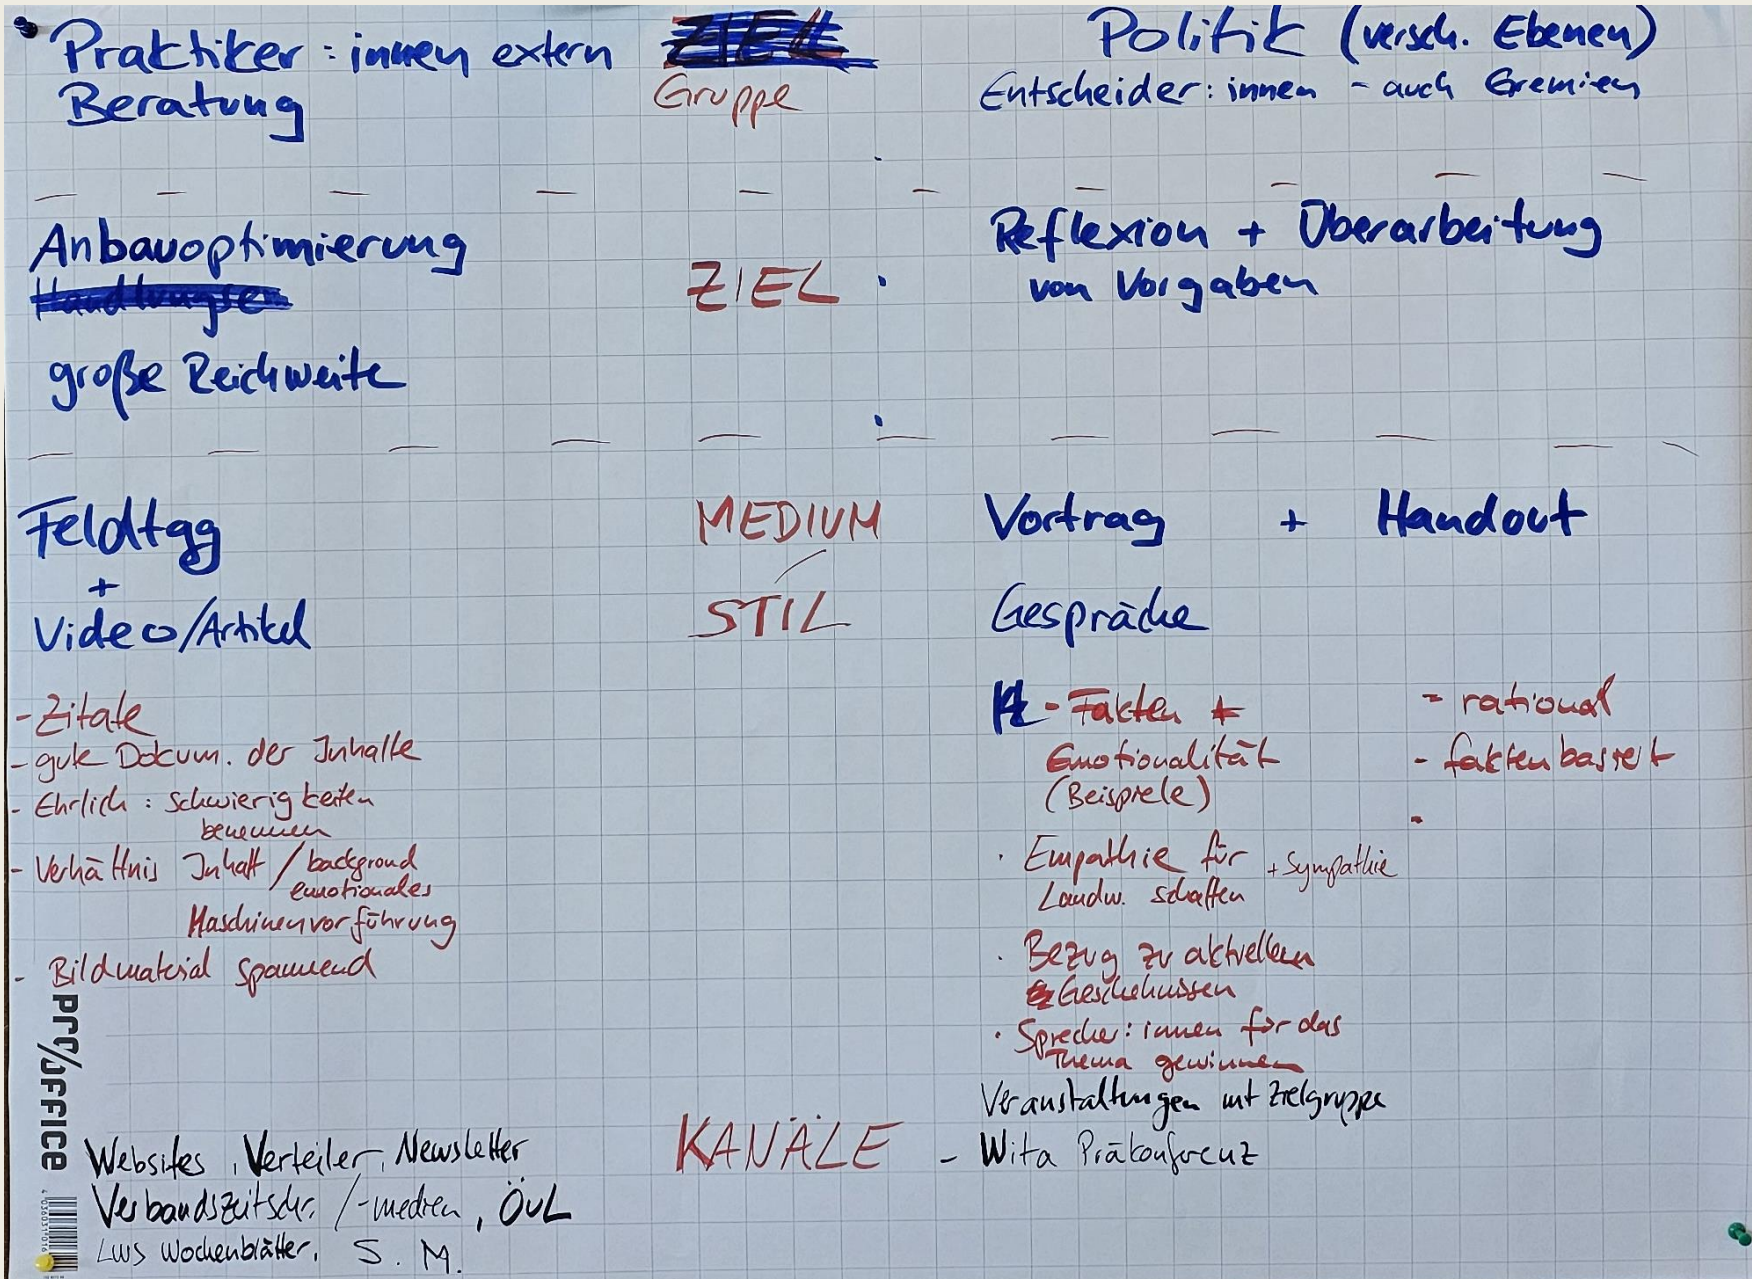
Praktiker:innen extern Beratung

~~ZIEL~~ Gruppe

Politik (versch. Ebenen) Entscheider:innen - auch Gremien

Anbauoptimierung ~~Handlungen~~

große Reichweite

ZIEL:

Reflexion + Überarbeitung von Vorgaben

Feldtag + Video/Artikel

MEDIUM / STIL

Vortrag + Handout

Gespräche

- Zitate
- gute Dokum. der Inhalte
- Ehrlich: Schwierigkeiten benennen
- Verhältnis Inhalt / background emotionales Maschinenvorführung
- Bildmaterial spannend

- Fakten + Emotionalität (Beispiele)

- rational
- faktenbasiert

· Empathie für Landw. schaffen + Sympathie

· Bezug zu aktuellen Geschehnissen

· Sprecher:innen für das Thema gewinnen

Veranstaltungen mit Zielgruppe

KANÄLE

- Wita Präkonferenz

Websites, Verteiler, Newsletter
Verbandszeitschr. / -medien, ÖVL
LWS Wochenblätter, S. M.

PRO/OFFICE